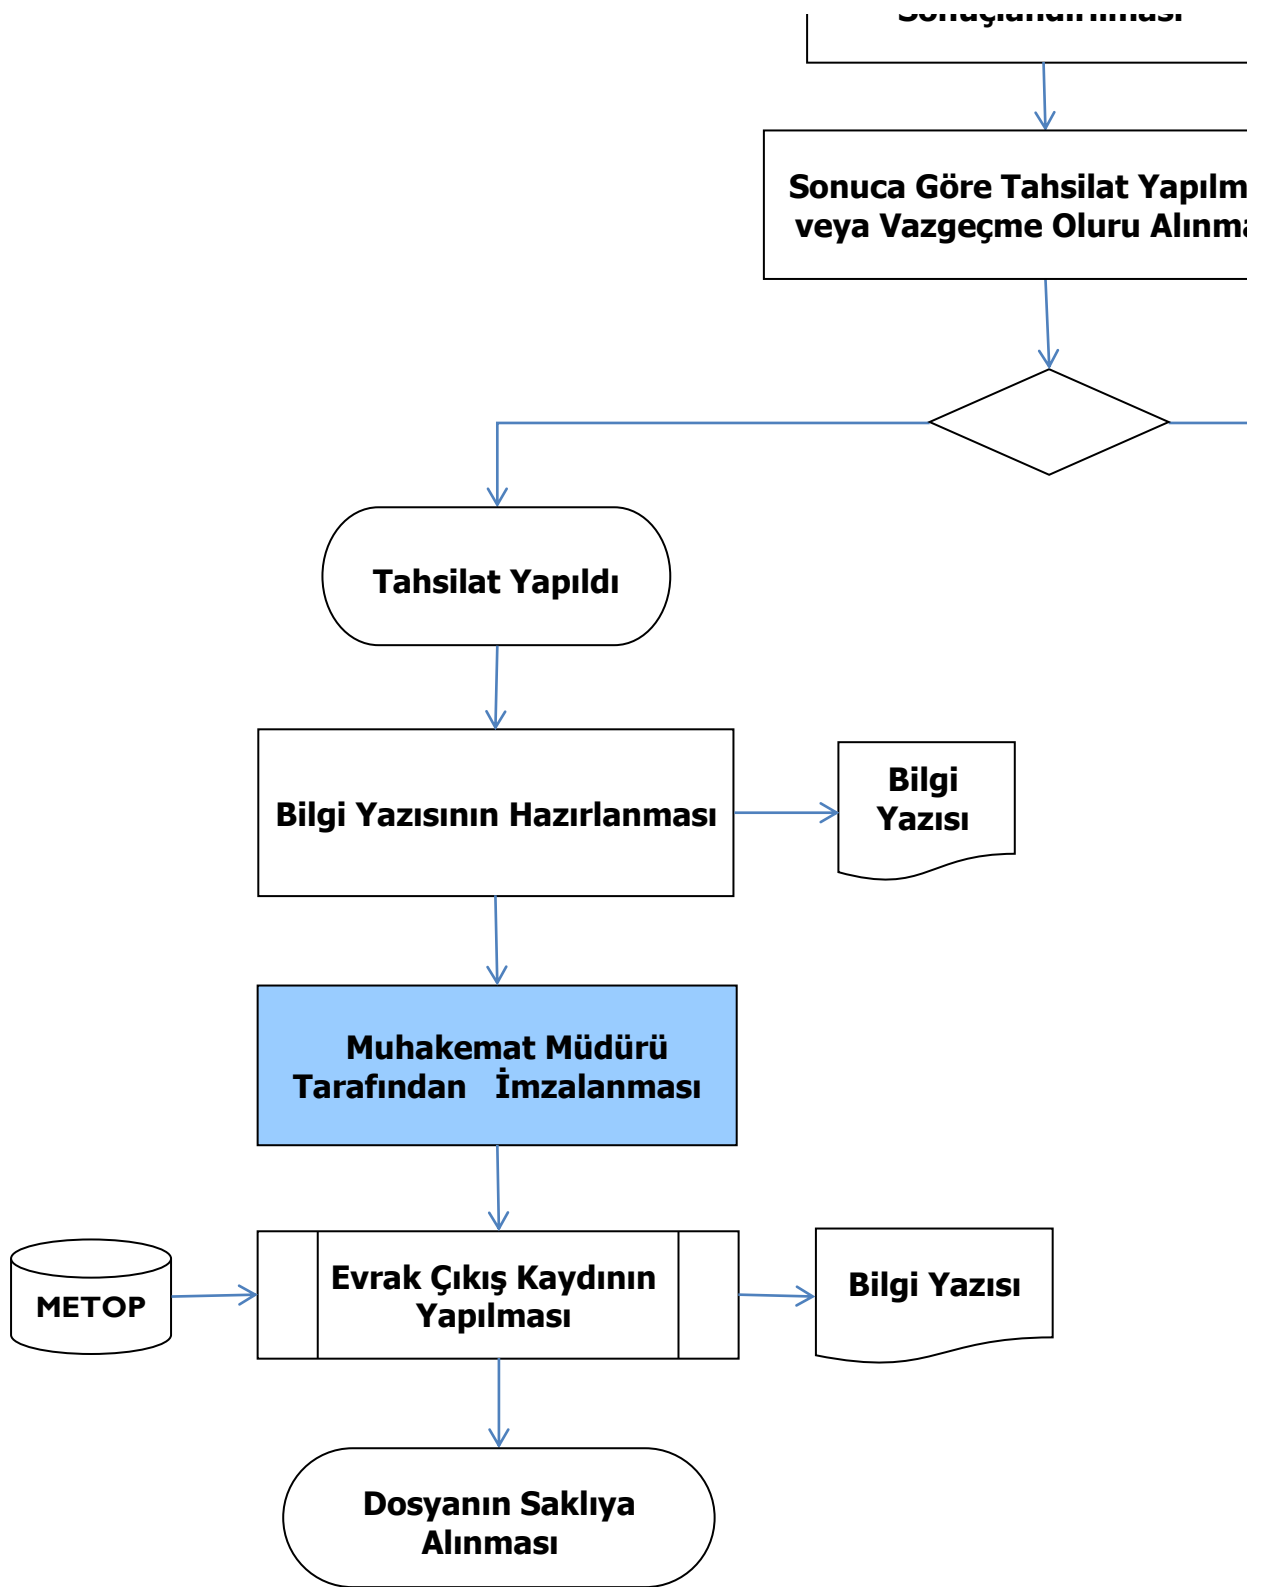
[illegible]

Sonuca Göre Tahsilat Yapılm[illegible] veya Vazgeçme Oluru Alınm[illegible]

Tahsilat Yapıldı

Bilgi Yazısının Hazırlanması

Bilgi Yazısı

Muhakemat Müdürü Tarafından İmzalanması

METOP

Evrak Çıkış Kaydının Yapılması

Bilgi Yazısı

Dosyanın Saklıya Alınması